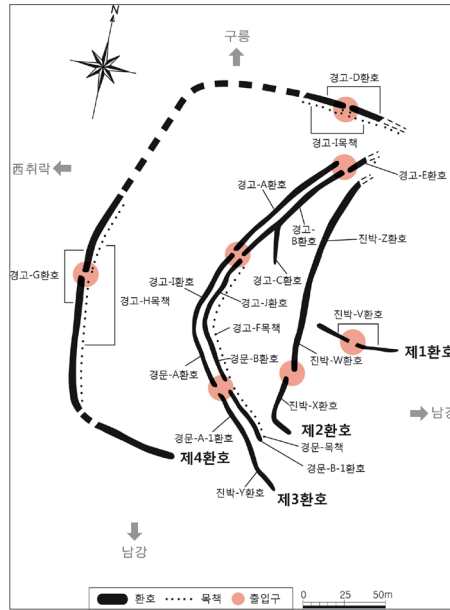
N

구릉

경고-D환호

경고-I목책

西취락

경고-E환호

경고-A환호

경고-B환호

진박-Z환호

경고-G환호

경고-C환호

경고-H목책

경고-I환호

경고-J환호

경고-F목책

진박-V환호

제1환호

경문-B환호

진박-W환호

경문-A환호

진박-X환호

남강

제2환호

경문-A-1환호

경문-목책

제4환호

경문-B-1환호

진박-Y환호

제3환호

남강

환호 목책 출입구

0 25 50m